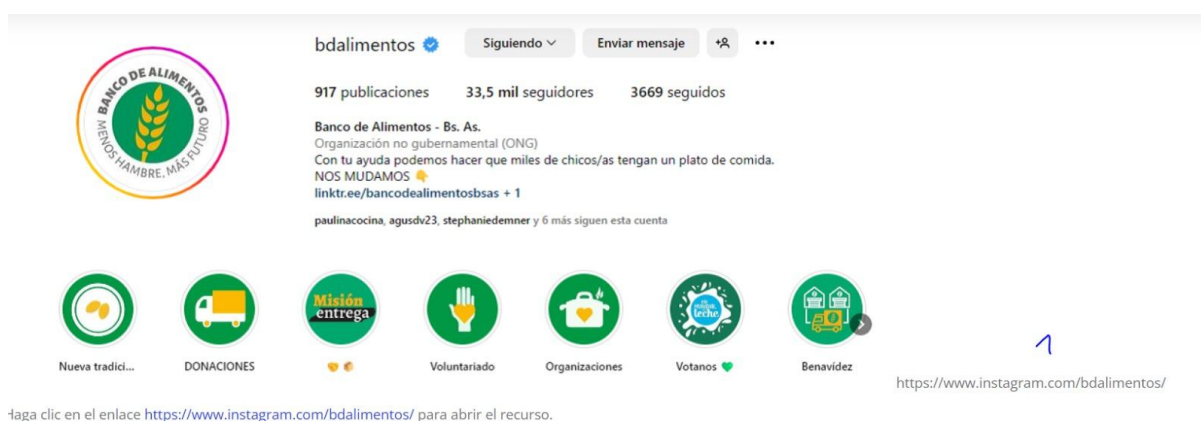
BANCO DE ALIMENTOS
MENOS HAMBRE, MÁS FUTURO

bdalimentos Siguiendo Enviar mensaje

917 publicaciones 33,5 mil seguidores 3669 seguidos

Banco de Alimentos - Bs. As.
Organización no gubernamental (ONG)
Con tu ayuda podemos hacer que miles de chicos/as tengan un plato de comida.
NOS MUDAMOS 👇
linktr.ee/bancodealimentosbsas + 1

paulinacocina, agusdv23, stephaniedemner y 6 más siguen esta cuenta

Misión entrega

Nueva tradici... DONACIONES 🧡🍊 Voluntariado Organizaciones Votanos 💚 Benavídez

1

https://www.instagram.com/bdalimentos/

Haga clic en el enlace https://www.instagram.com/bdalimentos/ para abrir el recurso.